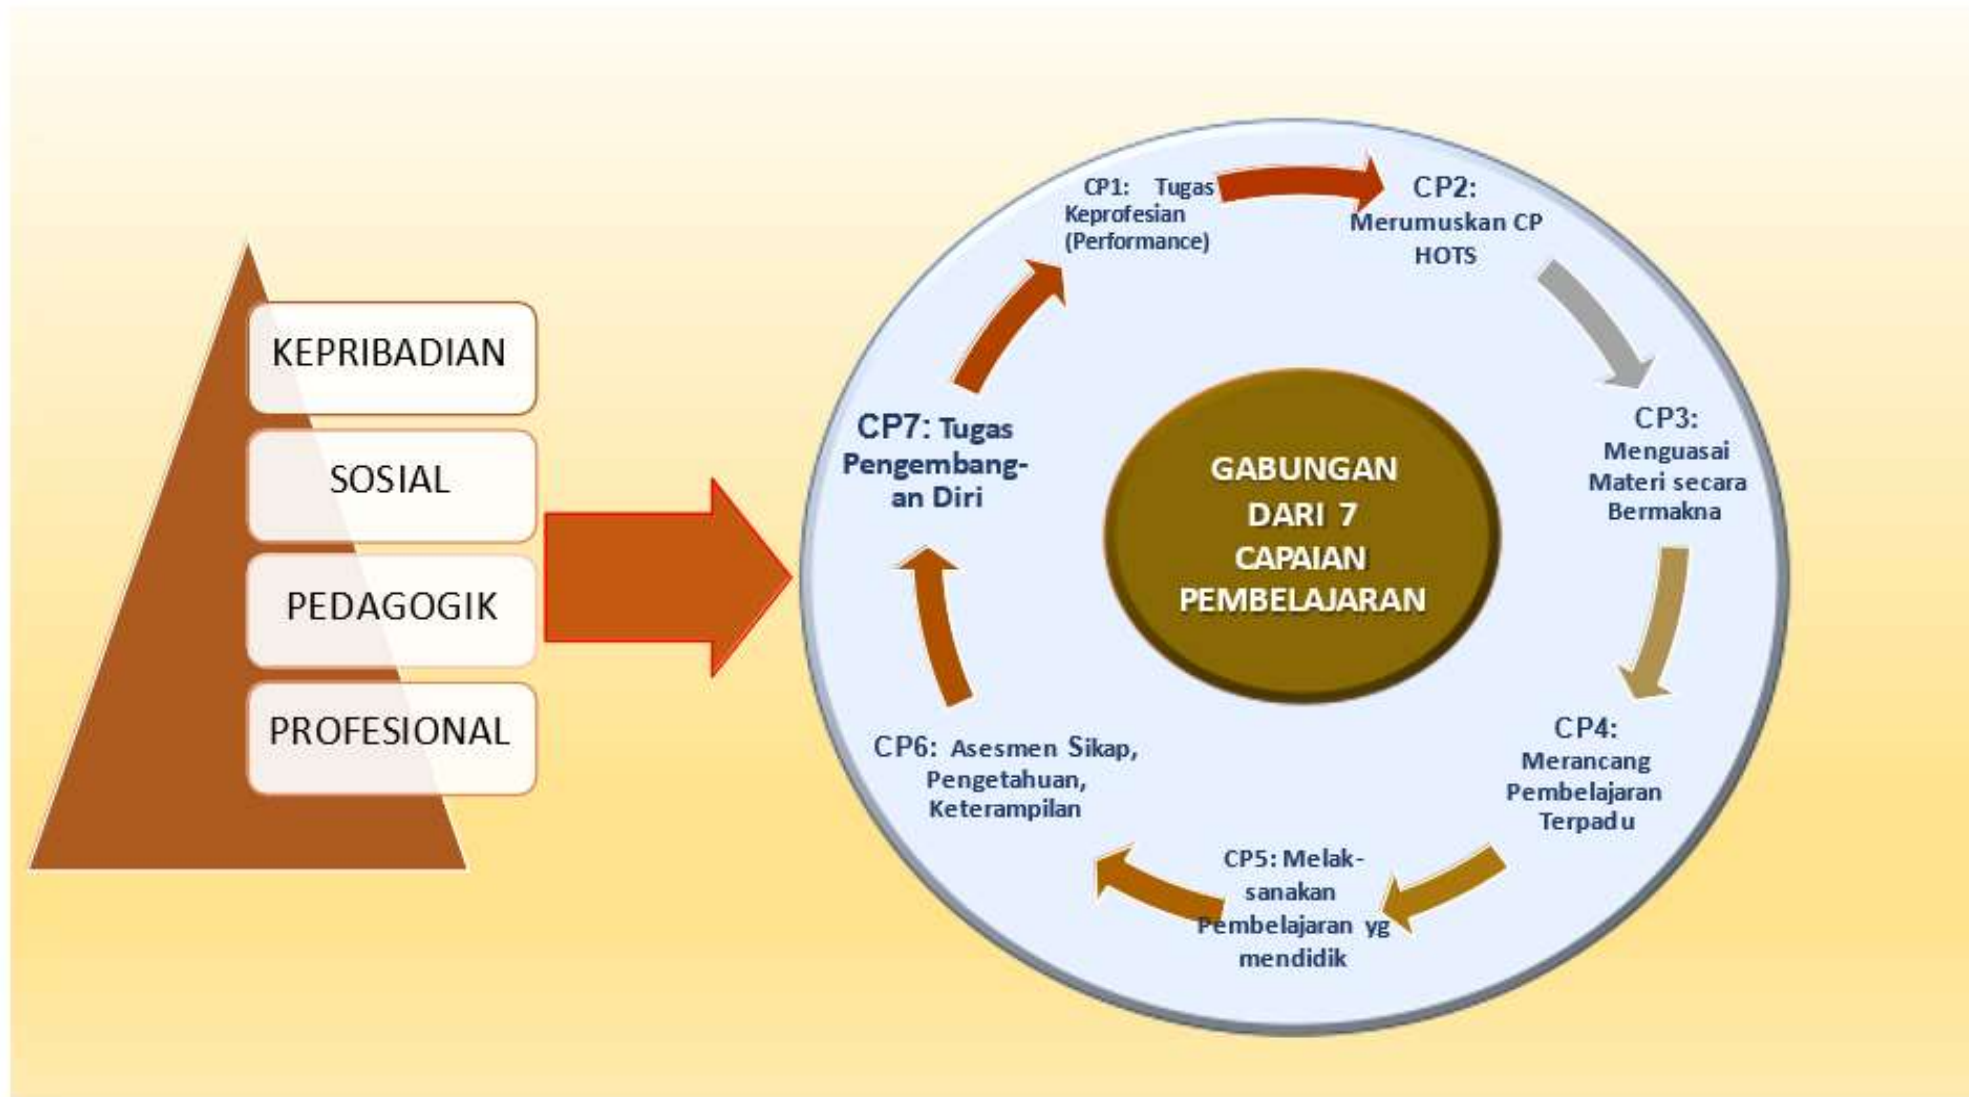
KEPRIBADIAN

SOSIAL

PEDAGOGIK

PROFESIONAL

CP1: Tugas Keprofesian (Performance)

CP2: Merumuskan CP HOTS

CP3: Menguasai Materi secara Bermakna

CP4: Merancang Pembelajaran Terpadu

CP5: Melaksanakan Pembelajaran yg mendidik

CP6: Asesmen Sikap, Pengetahuan, Keterampilan

CP7: Tugas Pengembangan Diri

GABUNGAN DARI 7 CAPAIAN PEMBELAJARAN